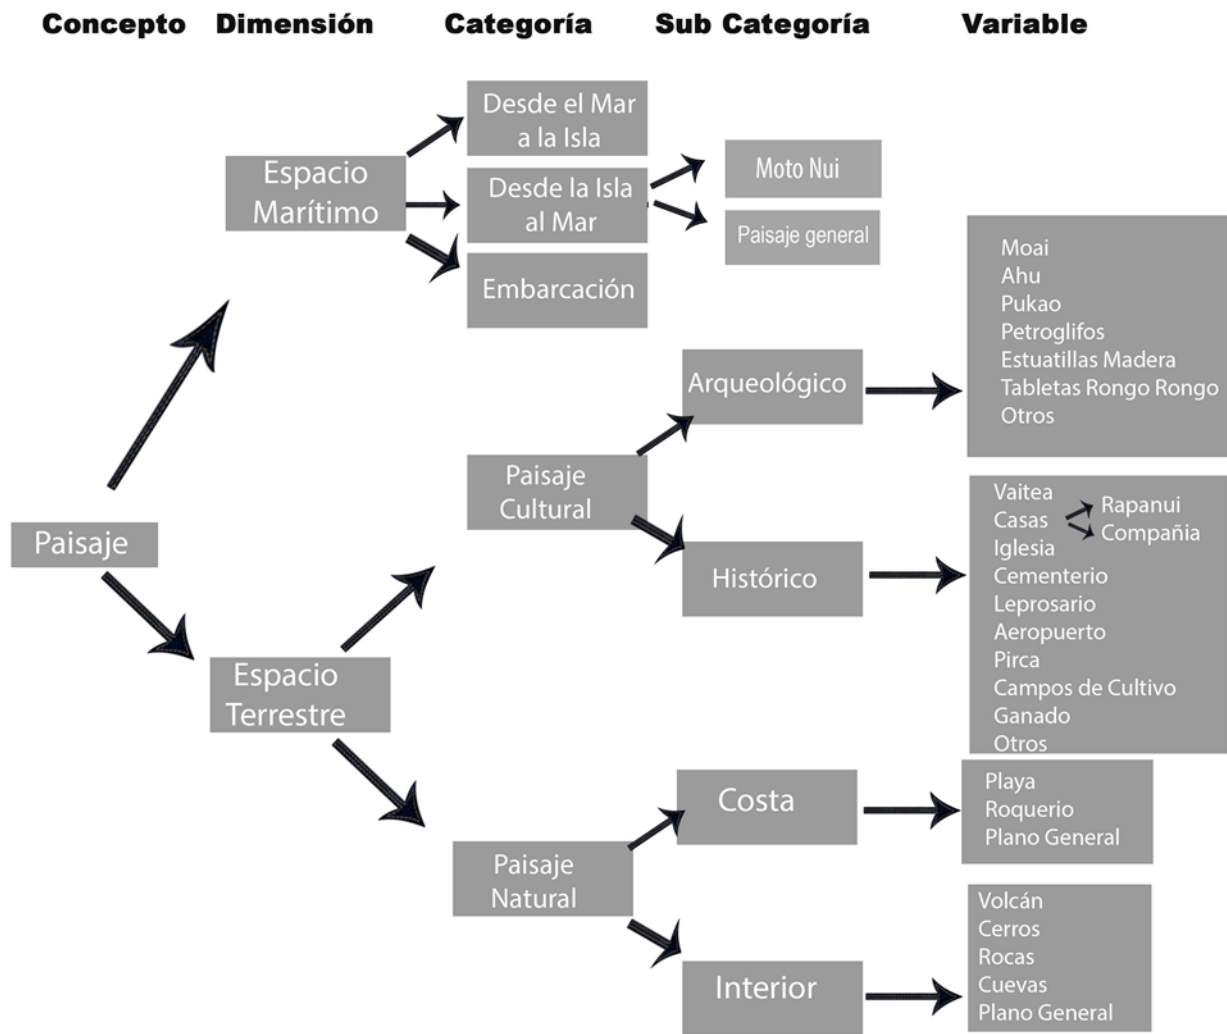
Concepto Dimensión Categoría Sub Categoría Variable

Paisaje

Espacio Marítimo

Desde el Mar a la Isla

Desde la Isla al Mar

Moto Nui

Paisaje general

Embarcación

Espacio Terrestre

Paisaje Cultural

Arqueológico

Moai
Ahu
Pukao
Petroglifos
Estuatillas Madera
Tabletas Rongo Rongo
Otros

Histórico

Vaitea
Casas
Rapanui
Compañia
Iglesia
Cementerio
Leprosario
Aeropuerto
Pirca
Campos de Cultivo
Ganado
Otros

Paisaje Natural

Costa

Playa
Roquerio
Plano General

Interior

Volcán
Cerros
Rocas
Cuevas
Plano General